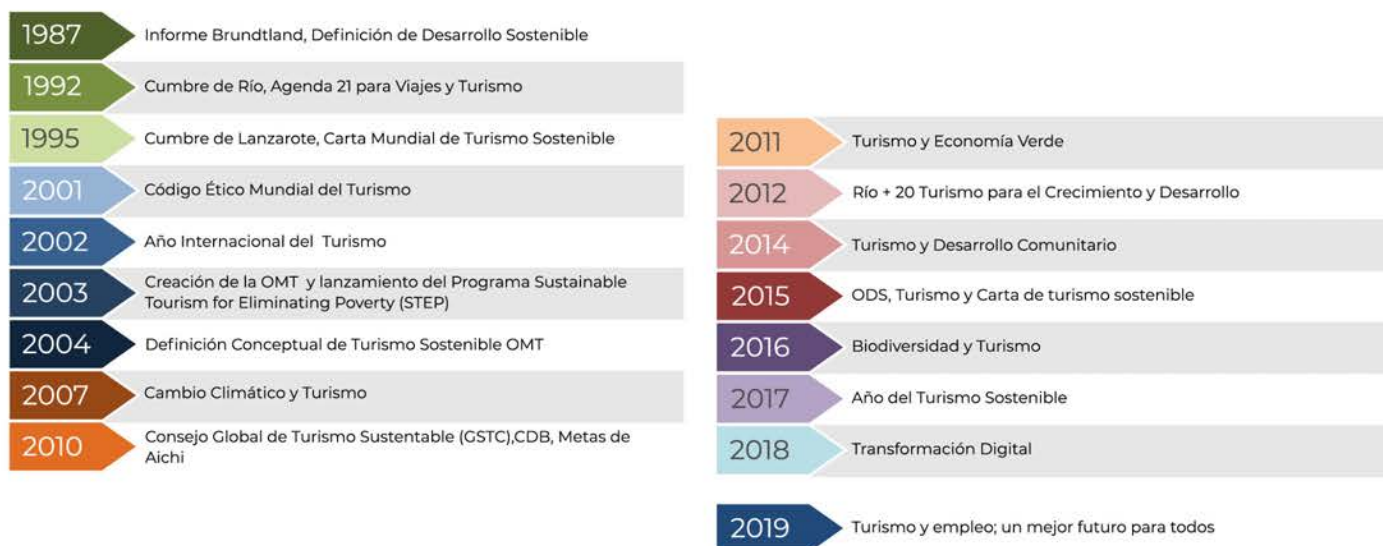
1987 Informe Brundtland, Definición de Desarrollo Sostenible

1992 Cumbre de Río, Agenda 21 para Viajes y Turismo

1995 Cumbre de Lanzarote, Carta Mundial de Turismo Sostenible

2001 Código Ético Mundial del Turismo

2002 Año Internacional del Turismo

2003 Creación de la OMT y lanzamiento del Programa Sustainable Tourism for Eliminating Poverty (STEP)

2004 Definición Conceptual de Turismo Sostenible OMT

2007 Cambio Climático y Turismo

2010 Consejo Global de Turismo Sustentable (GSTC),CDB, Metas de Aichi

2011 Turismo y Economía Verde

2012 Río + 20 Turismo para el Crecimiento y Desarrollo

2014 Turismo y Desarrollo Comunitario

2015 ODS, Turismo y Carta de turismo sostenible

2016 Biodiversidad y Turismo

2017 Año del Turismo Sostenible

2018 Transformación Digital

2019 Turismo y empleo; un mejor futuro para todos